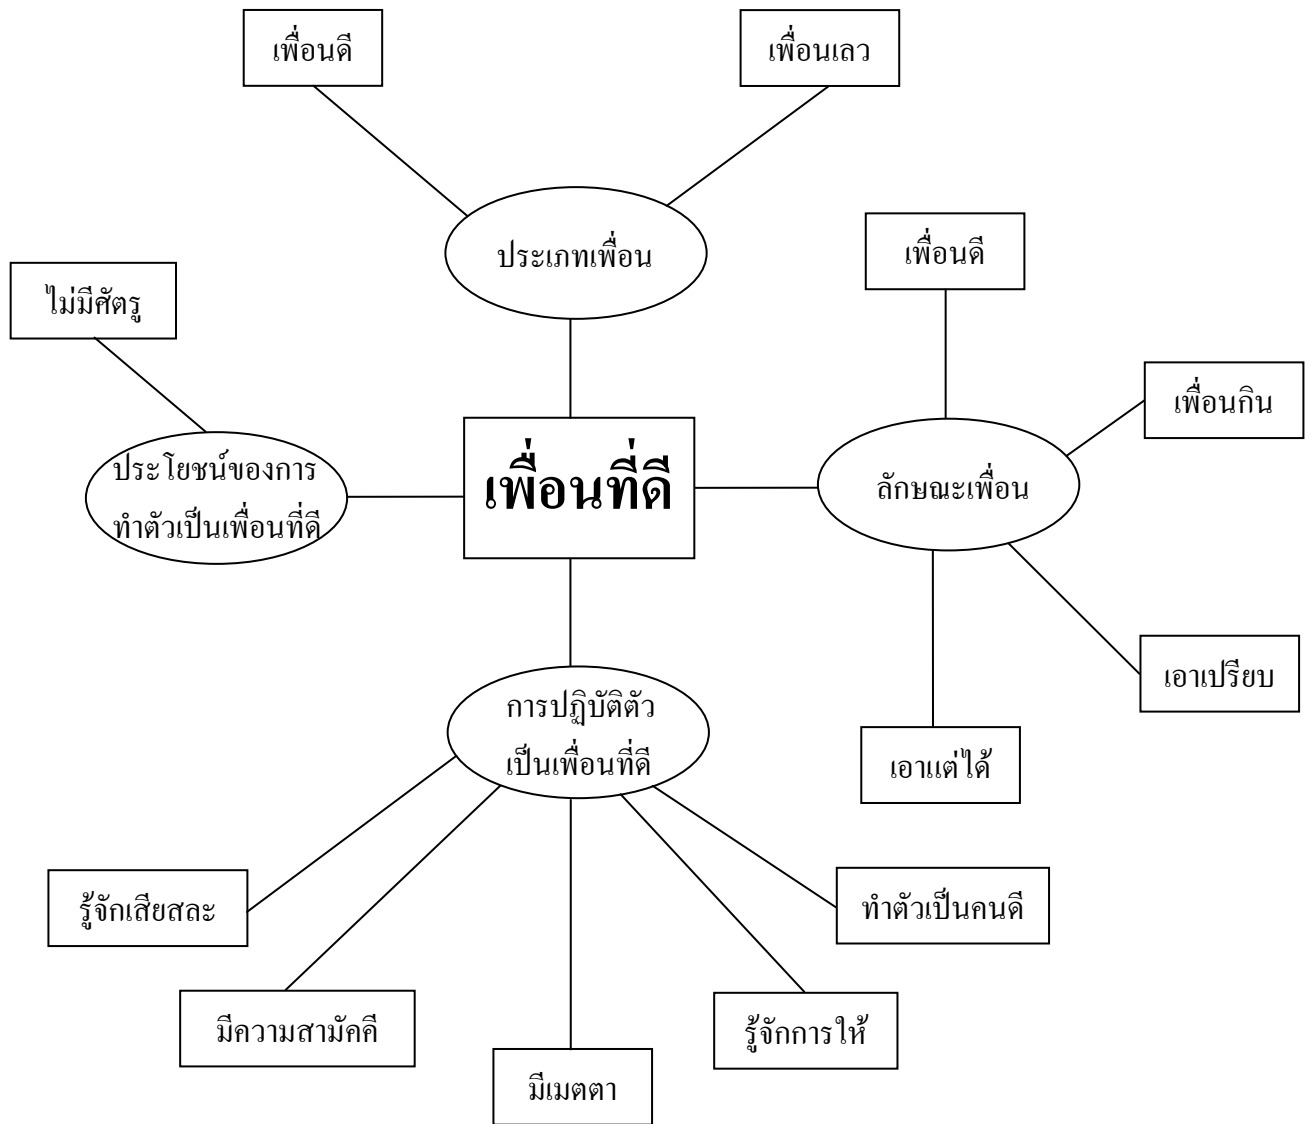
เพื่อนดี

เพื่อนเลว

ประเภทเพื่อน

ไม่มีศัตรู

เพื่อนดี

เพื่อนกิน

ประโยชน์ของการทำตัวเป็นเพื่อนที่ดี

เพื่อนที่ดี

ลักษณะเพื่อน

เอาเปรียบ

การปฏิบัติตัวเป็นเพื่อนที่ดี

เอาแต่ได้

รู้จักเสียสละ

ทำตัวเป็นคนดี

มีความสามัคคี

รู้จักการให้

มีเมตตา